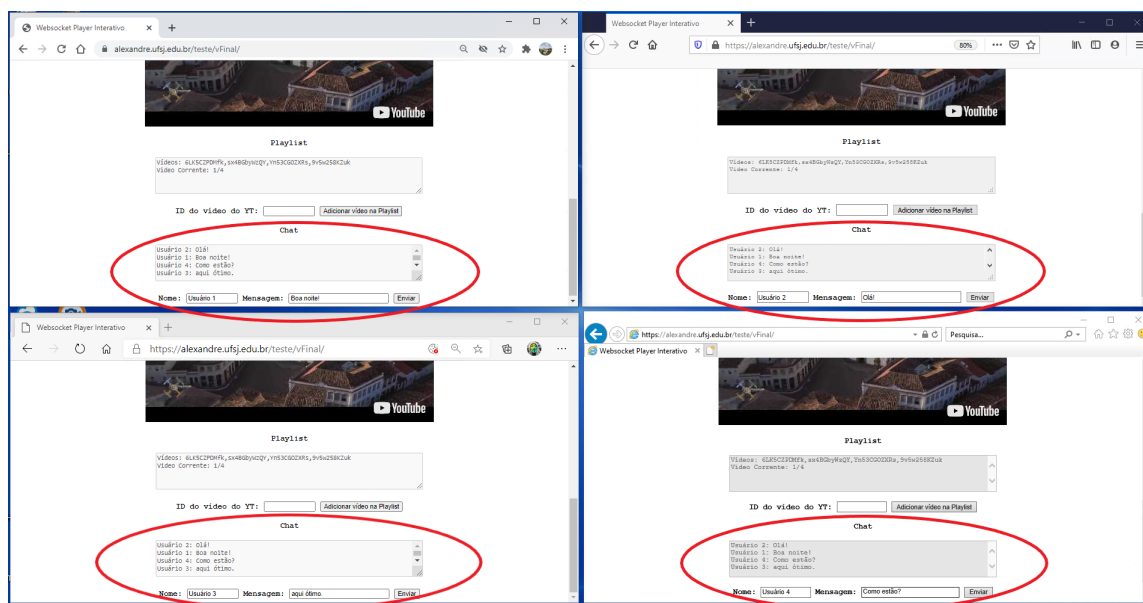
Websocket Player Interativo
alexandre.ufsj.edu.br/teste/vFinal/

YouTube

Playlist

Vídeos: 6LK5CIPDMfk,sx4BGbyWzQY,Yn53CGOZXRs,9v5w258KZuk
Vídeo Corrente: 1/4

ID do vídeo do YT: Adicionar vídeo na Playlist

Chat

Usuário 2: Olá!
Usuário 1: Boa noite!
Usuário 4: Como estão?
Usuário 3: aqui ótimo.

Nome: Usuário 1 Mensagem: Boa noite! Enviar

Websocket Player Interativo
https://alexandre.ufsj.edu.br/teste/vFinal/ 80%

YouTube

Playlist

Vídeos: 6LK5CIPDMfk,sx4BGbyWzQY,Yn53CGOZXRs,9v5w258KZuk
Vídeo Corrente: 1/4

ID do vídeo do YT: Adicionar vídeo na Playlist

Chat

Usuário 2: Olá!
Usuário 1: Boa noite!
Usuário 4: Como estão?
Usuário 3: aqui ótimo.

Nome: Usuário 2 Mensagem: Olá! Enviar

Websocket Player Interativo
https://alexandre.ufsj.edu.br/teste/vFinal/

YouTube

Playlist

Vídeos: 6LK5CIPDMfk,sx4BGbyWzQY,Yn53CGOZXRs,9v5w258KZuk
Vídeo Corrente: 1/4

ID do vídeo do YT: Adicionar vídeo na Playlist

Chat

Usuário 2: Olá!
Usuário 1: Boa noite!
Usuário 4: Como estão?
Usuário 3: aqui ótimo.

Nome: Usuário 3 Mensagem: aqui ótimo. Enviar

https://alexandre.ufsj.edu.br/teste/vFinal/ Pesquisa...
Websocket Player Interativo

YouTube

Playlist

Vídeos: 6LK5CIPDMfk,sx4BGbyWzQY,Yn53CGOZXRs,9v5w258KZuk
Vídeo Corrente: 1/4

ID do vídeo do YT: Adicionar vídeo na Playlist

Chat

Usuário 2: Olá!
Usuário 1: Boa noite!
Usuário 4: Como estão?
Usuário 3: aqui ótimo.

Nome: Usuário 4 Mensagem: Como estão? Enviar